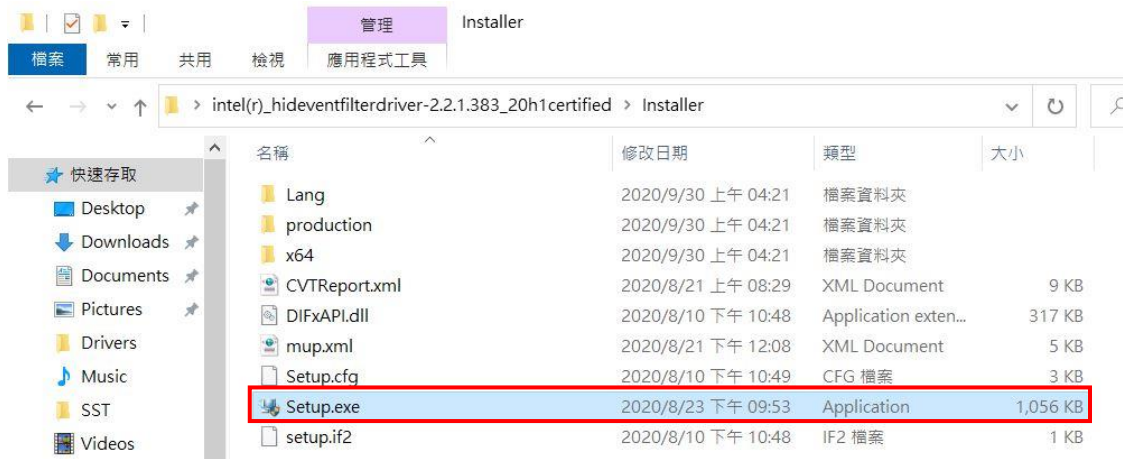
管理 Installer

檔案 常用 共用 檢視 應用程式工具

intel(r)_hideventfilterdriver-2.2.1.383_20h1certified > Installer

快速存取
Desktop
Downloads
Documents
Pictures
Drivers
Music
SST
Videos

| 名稱 | 修改日期 | 類型 | 大小 |
|---|---|---|---|
| Lang | 2020/9/30 上午 04:21 | 檔案資料夾 | |
| production | 2020/9/30 上午 04:21 | 檔案資料夾 | |
| x64 | 2020/9/30 上午 04:21 | 檔案資料夾 | |
| CVTReport.xml | 2020/8/21 上午 08:29 | XML Document | 9 KB |
| DIFxAPI.dll | 2020/8/10 下午 10:48 | Application exten... | 317 KB |
| mup.xml | 2020/8/21 下午 12:08 | XML Document | 5 KB |
| Setup.cfg | 2020/8/10 下午 10:49 | CFG 檔案 | 3 KB |
| Setup.exe | 2020/8/23 下午 09:53 | Application | 1,056 KB |
| setup.if2 | 2020/8/10 下午 10:48 | IF2 檔案 | 1 KB |